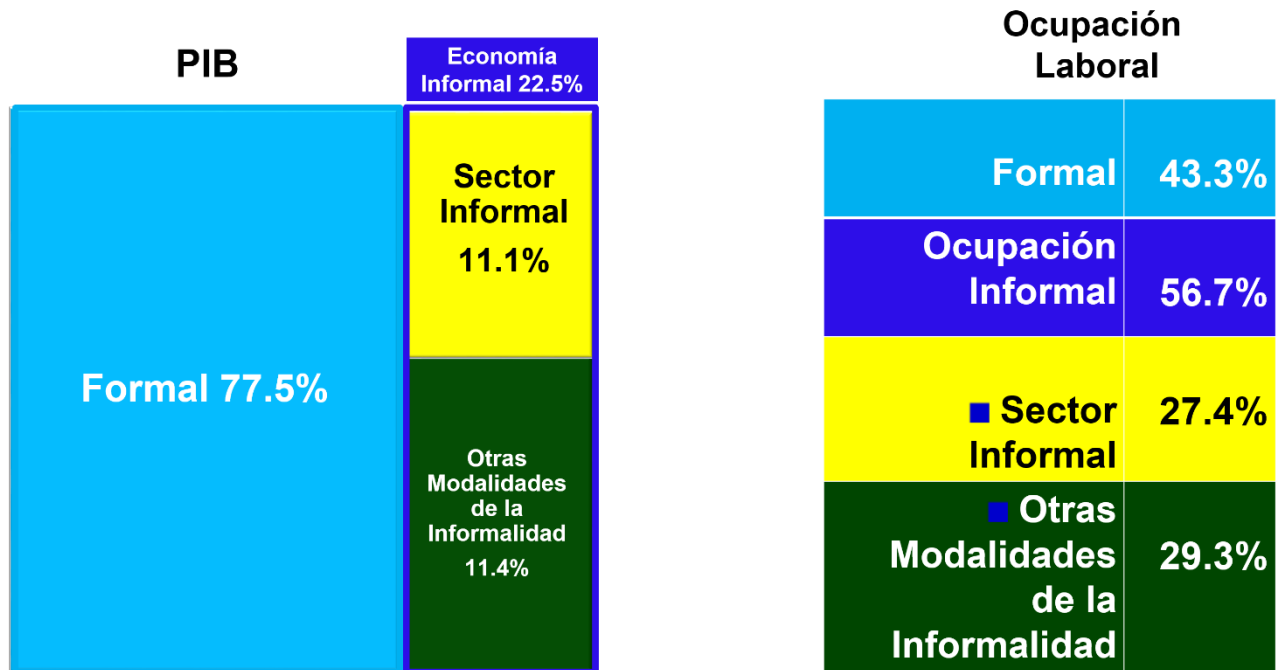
PIB

Economía Informal 22.5%

Formal 77.5%

Sector Informal 11.1%

Otras Modalidades de la Informalidad 11.4%

Ocupación Laboral

| | |
|---|---|
| Formal | 43.3% |
| Ocupación Informal | 56.7% |
| ■ Sector Informal | 27.4% |
| ■ Otras Modalidades de la Informalidad | 29.3% |